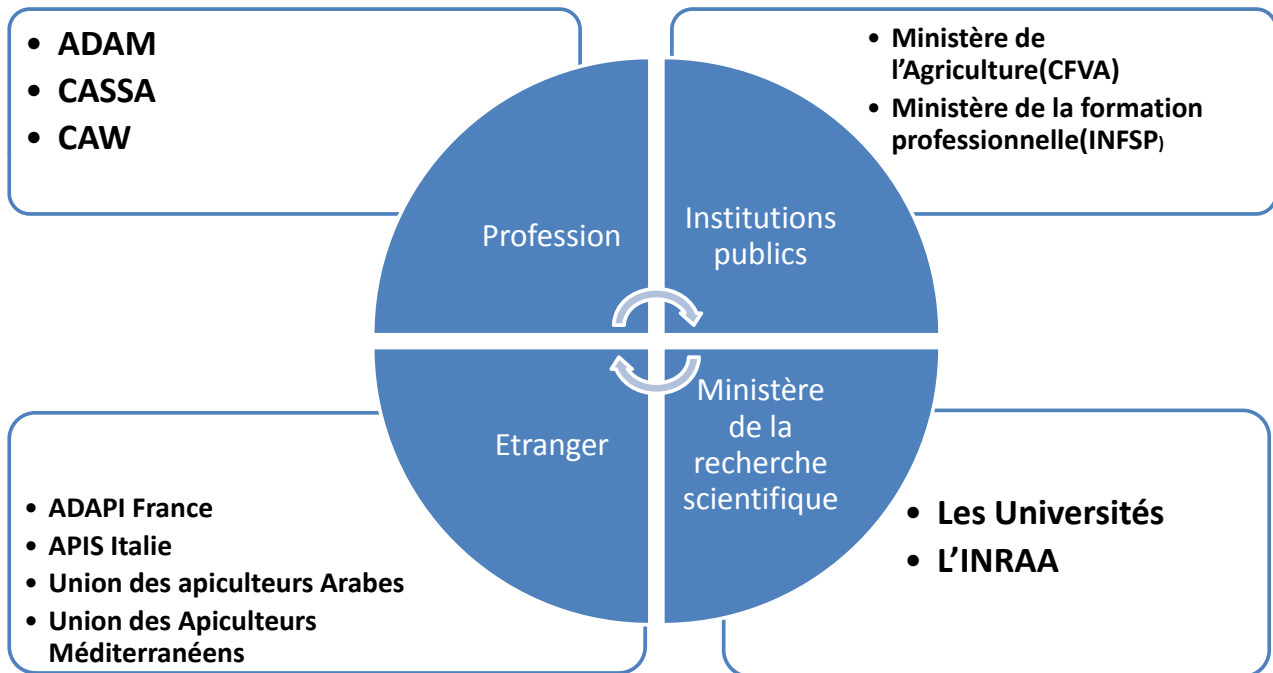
- ADAM
- CASSA
- CAW

- Ministère de l'Agriculture(CFVA)
- Ministère de la formation professionnelle(INFSP)

Profession

Institutions publics

Etranger

Ministère de la recherche scientifique

- ADAPI France
- APIS Italie
- Union des apiculteurs Arabes
- Union des Apiculteurs Méditerranéens

- Les Universités
- L'INRAA